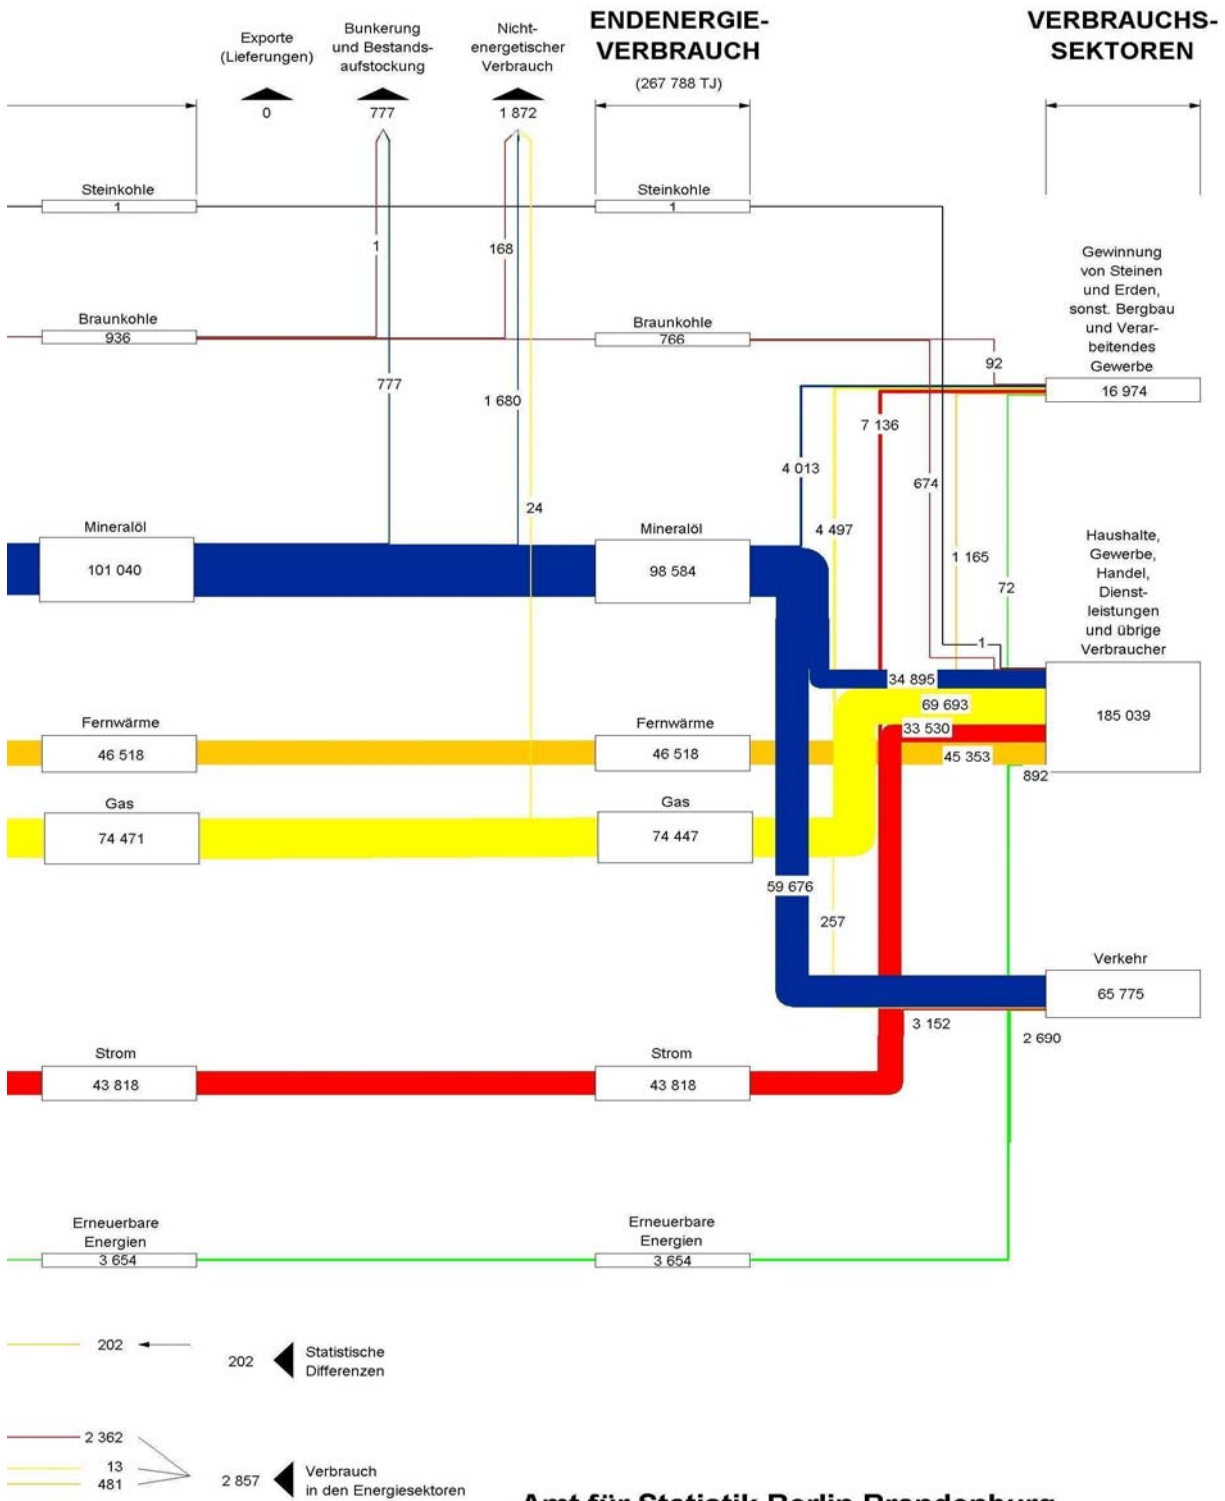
Exporte (Lieferungen)
0

Bunkerung und Bestandsaufstockung
777

Nichtenergetischer Verbrauch
1 872

ENDENERGIEVERBRAUCH
(267 788 TJ)

VERBRAUCHSSEKTOREN

Steinkohle
1

Steinkohle
1

1

168

Braunkohle
936

Braunkohle
766

Gewinnung von Steinen und Erden, sonst. Bergbau und Verarbeitendes Gewerbe
16 974

92

777

1 680

7 136

4 013

674

24

4 497

Mineralöl
101 040

Mineralöl
98 584

1 165

72

Haushalte, Gewerbe, Handel, Dienstleistungen und übrige Verbraucher
185 039

1

34 895

69 693

33 530

Fernwärme
46 518

Fernwärme
46 518

45 353

892

Gas
74 471

Gas
74 447

59 676

257

Verkehr
65 775

3 152

2 690

Strom
43 818

Strom
43 818

Erneuerbare Energien
3 654

Erneuerbare Energien
3 654

202

202
Statistische Differenzen

2 362
13
481

2 857
Verbrauch in den Energiesektoren

Amt für Statistik Berlin-Brandenburg